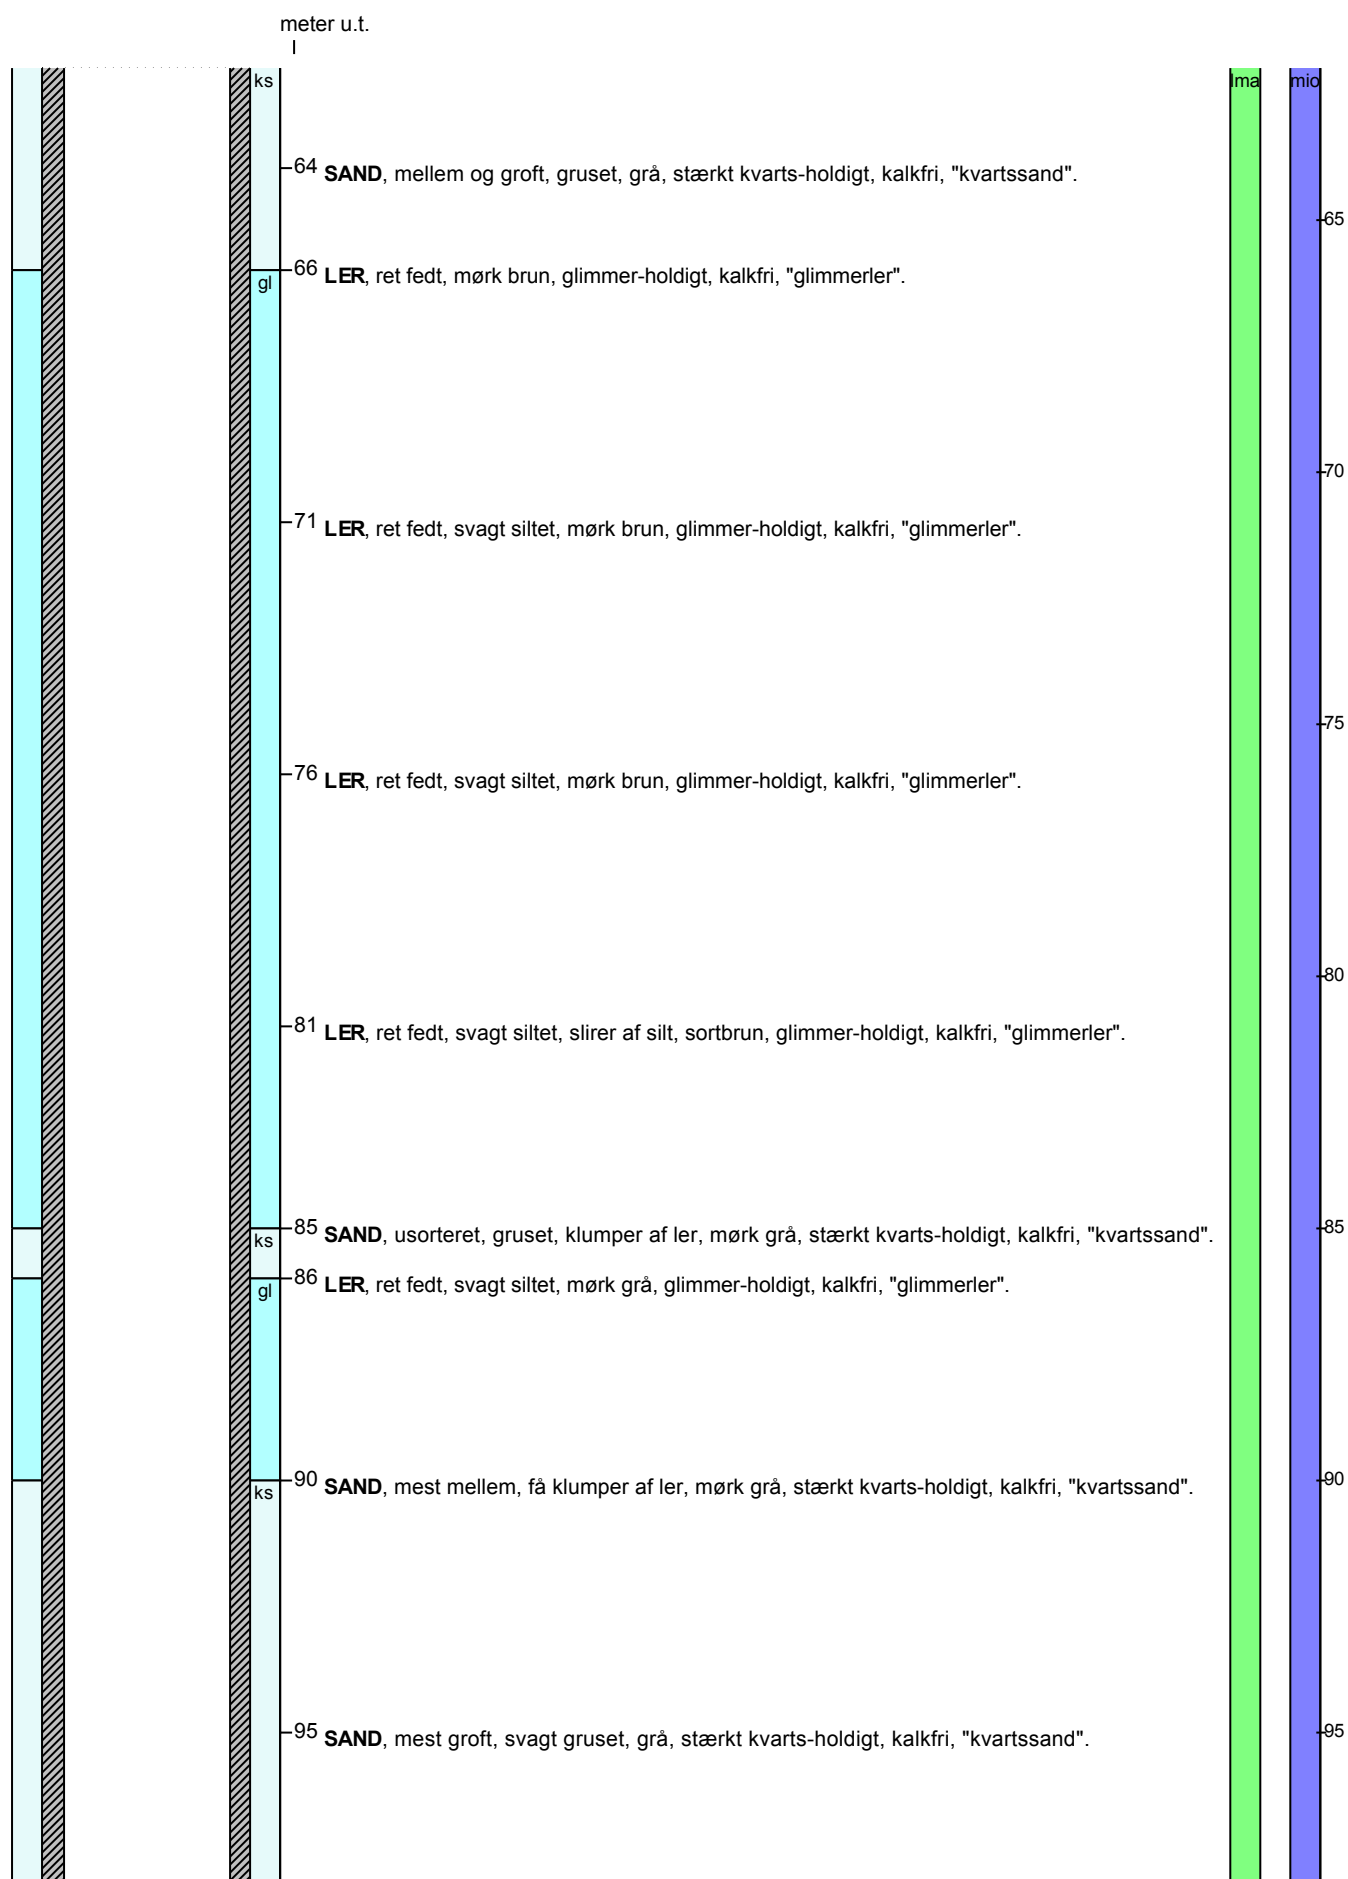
meter u.t.

ks

lma

mio

64 **SAND**, mellem og groft, gruset, grå, stærkt kvarts-holdigt, kalkfri, "kvartssand".

65

gl

66 **LER**, ret fedt, mørk brun, glimmer-holdigt, kalkfri, "glimmerler".

70

71 **LER**, ret fedt, svagt siltet, mørk brun, glimmer-holdigt, kalkfri, "glimmerler".

75

76 **LER**, ret fedt, svagt siltet, mørk brun, glimmer-holdigt, kalkfri, "glimmerler".

80

81 **LER**, ret fedt, svagt siltet, slirer af silt, sortbrun, glimmer-holdigt, kalkfri, "glimmerler".

ks

85 **SAND**, usorteret, gruset, klumper af ler, mørk grå, stærkt kvarts-holdigt, kalkfri, "kvartssand".

85

gl

86 **LER**, ret fedt, svagt siltet, mørk grå, glimmer-holdigt, kalkfri, "glimmerler".

ks

90 **SAND**, mest mellem, få klumper af ler, mørk grå, stærkt kvarts-holdigt, kalkfri, "kvartssand".

90

95 **SAND**, mest groft, svagt gruset, grå, stærkt kvarts-holdigt, kalkfri, "kvartssand".

95